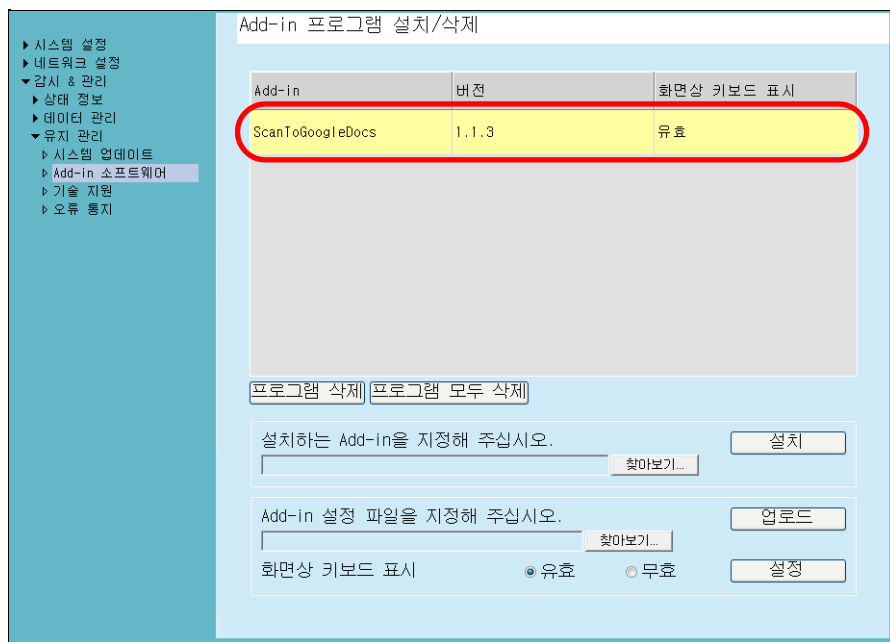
▶ 시스템 설정
▶ 네트워크 설정
▼ 감시 & 관리
▶ 상태 정보
▶ 데이터 관리
▼ 유지 관리
▷ 시스템 업데이트
▷ Add-in 소프트웨어
▷ 기술 지원
▷ 오류 통지

Add-in 프로그램 설치/삭제

| Add-in | 버전 | 화면상 키보드 표시 |
|---|---|---|
| ScanToGoogleDocs | 1.1.3 | 유효 |

프로그램 삭제
프로그램 모두 삭제

설치하는 Add-in을 지정해 주십시오.
찾아보기...
설치

Add-in 설정 파일을 지정해 주십시오.
찾아보기...
업로드

화면상 키보드 표시
유효
무효
설정